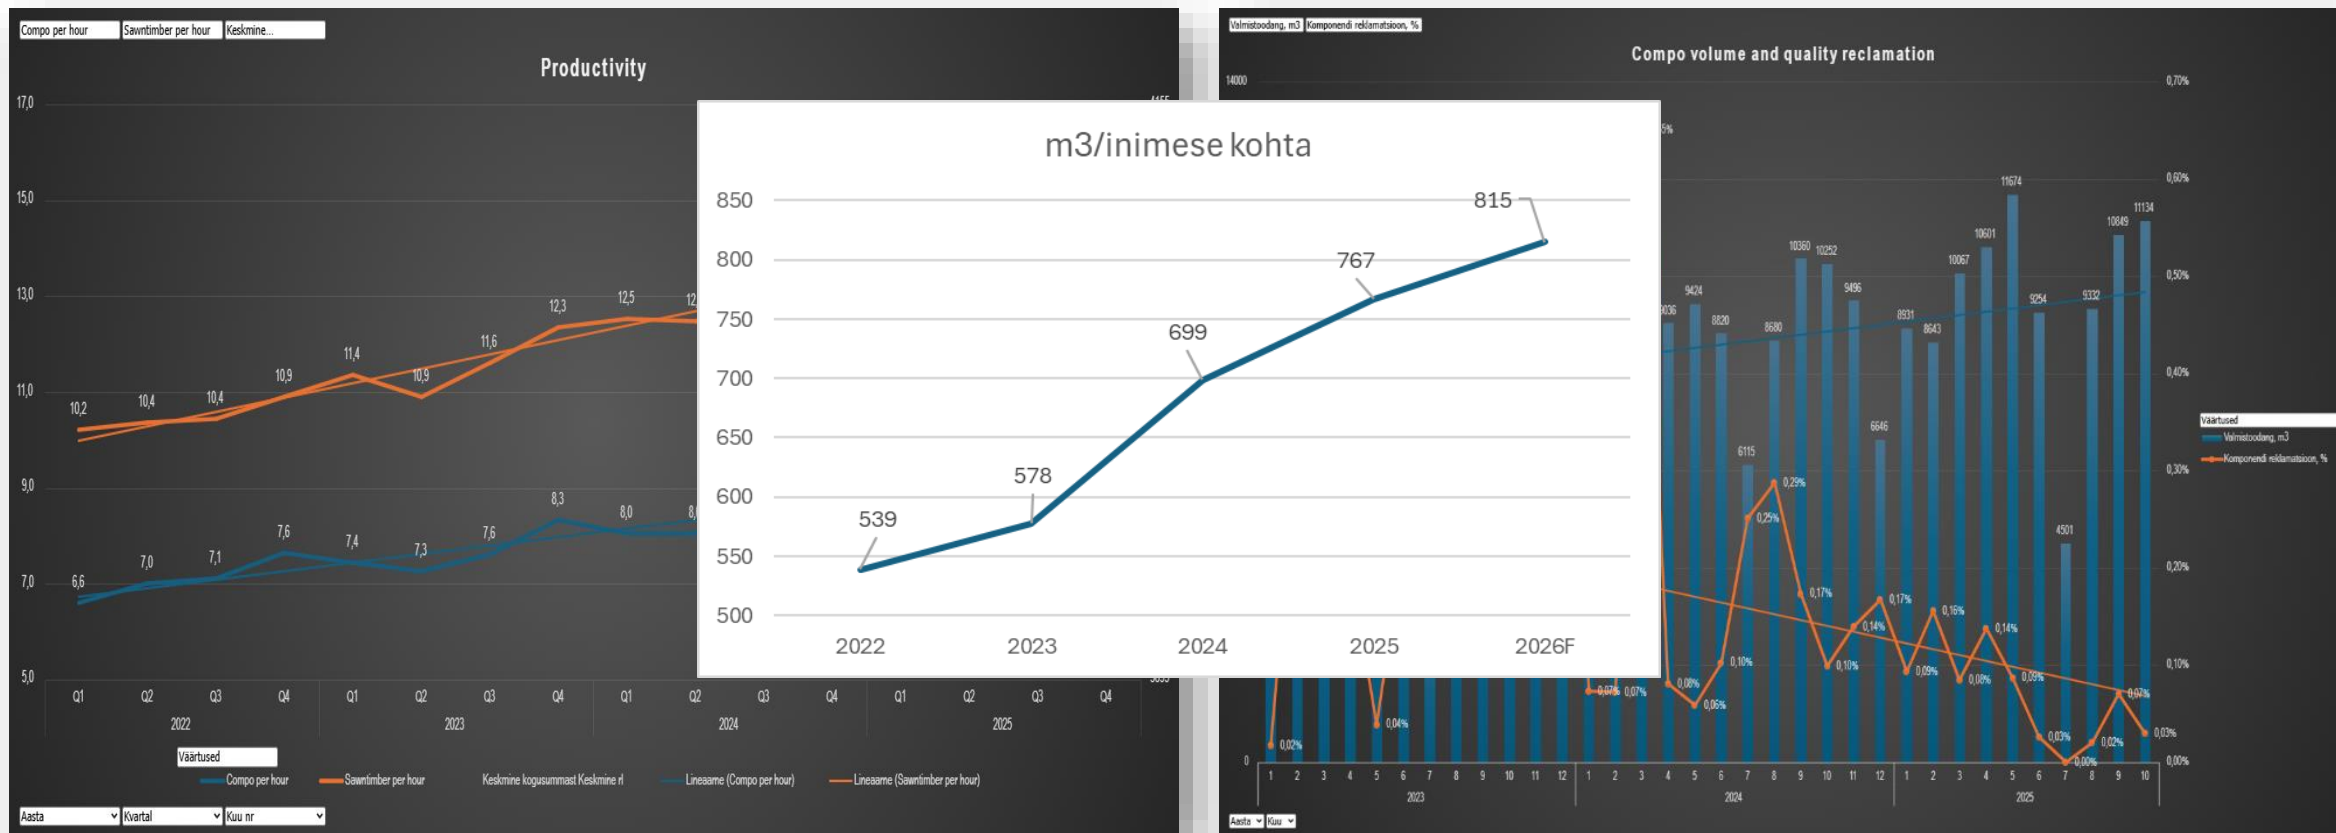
Compo per hour | Sawntimber per hour | Keskmine...

Productivity

17,0
15,0
13,0
11,0
9,0
7,0
5,0

10,2 10,4 10,4 10,9 11,4 10,9 11,6 12,3 12,5 12

6,6 7,0 7,1 7,6 7,4 7,3 7,6 8,3 8,0 8

Q1 Q2 Q3 Q4 Q1 Q2 Q3 Q4 Q1 Q2 Q3 Q4 Q1 Q2 Q3 Q4
2022 2023 2024 2025

Väärtused
Compo per hour
Sawntimber per hour
Keskmine kogusummast Keskmine rl
Lineaarne (Compo per hour)
Lineaarne (Sawntimber per hour)

Aasta | Kvartal | Kuu nr

m3/inimese kohta

850
800
750
700
650
600
550
500

539 578 699 767 815

2022 2023 2024 2025 2026F

Valmistoodang, m3 | Komponendi reklamatsioon, %

Compo volume and quality reclamation

14000

0,70%
0,60%
0,50%
0,40%
0,30%
0,20%
0,10%
0,00%

11674 11134 10849 10601 10360 10252 10067 9424 9496 9254 9332 9036 8820 8680 8931 8643 6646 6115 4501

0,29% 0,25% 0,17% 0,17% 0,16% 0,14% 0,14% 0,10% 0,10% 0,09% 0,08% 0,09% 0,08% 0,07% 0,07% 0,06% 0,04% 0,02% 0,03% 0,02% 0,00% 0,07% 0,03%

Väärtused
Valmistoodang, m3
Komponendi reklamatsioon, %

0

1 2 3 4 5 6 7 8 9 10 11 12 1 2 3 4 5 6 7 8 9 10 11 12 1 2 3 4 5 6 7 8 9 10
2023 2024 2025

Aasta | Kuu